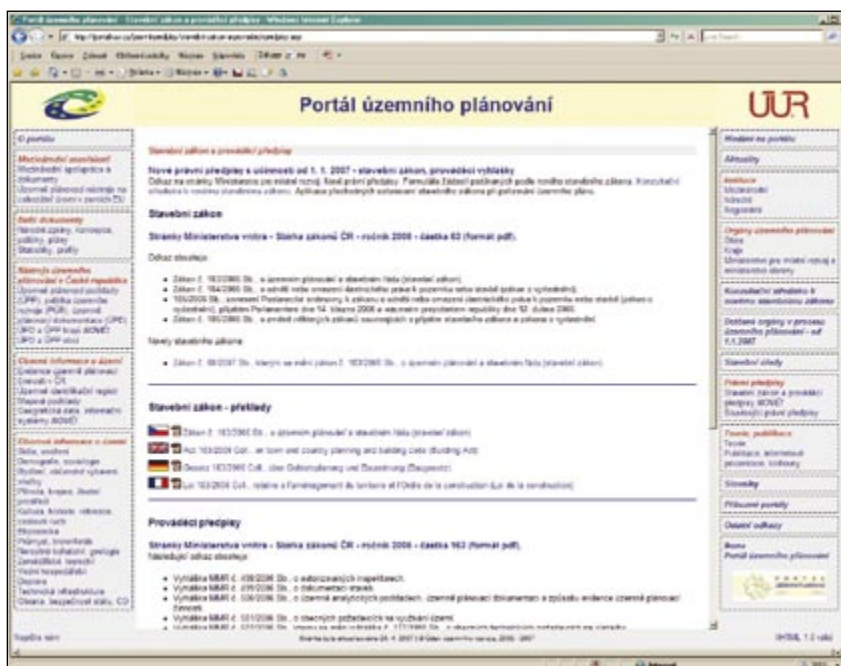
Portál územního plánování

ÚÚR

O portálu

Mezinárodní souvislosti

Stavební zákon a prováděcí předpisy

Nové právní předpisy s účinností od 1. 1. 2007 - stavební zákon, prováděcí vyhlášky

Stavební zákon

Stránky Ministerstva vnitra - Sbírka zákonů ČR - ročník 2006 - částka 63 (formát pdf).

Odkaz obsahuje:

Stavební zákon - překlady

Zákon č. 183/2006 Sb., o územním plánování a stavebním řádu (stavební zákon)

Act 183/2006 Coll., on town and country planning and building code (Building Act)

Gesetz 183/2006 Coll., über Raumordnung und Bauordnung (Baugesetz)

Loi 183/2006 Coll., relative à l'aménagement du territoire et l'Ordre de la construction (Loi de la construction)

Prováděcí předpisy

Stránky Ministerstva vnitra - Sbírka zákonů ČR - ročník 2006 - částka 163 (formát pdf).

Aktuality

Stavební úřady

Slovníky

Přidružené portály

Další odkazy

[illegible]